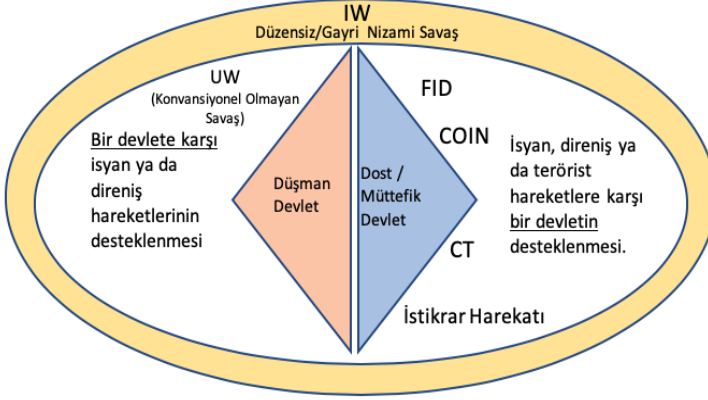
IW
Düzensiz/Gayri Nizami Savaş

UW
(Konvansiyonel Olmayan Savaş)

Bir devlete karşı isyan ya da direniş hareketlerinin desteklenmesi

Düşman Devlet

Dost / Müttefik Devlet

FID

COIN

CT

İsyan, direniş ya da terörist hareketlere karşı bir devletin desteklenmesi.

İstikrar Harekatı